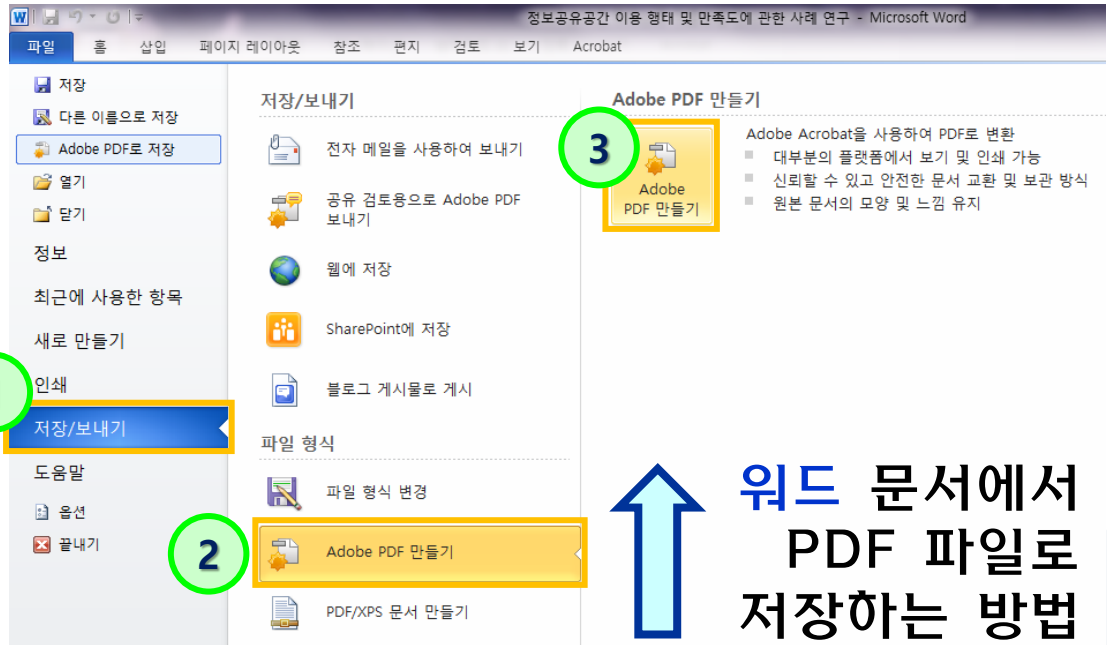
정보공유공간 이용 행태 및 만족도에 관한 사례 연구 - Microsoft Word

파일 홈 삽입 페이지 레이아웃 참조 편지 검토 보기 Acrobat

저장
다른 이름으로 저장
Adobe PDF로 저장
열기
닫기
정보
최근에 사용한 항목
새로 만들기
인쇄
저장/보내기
도움말
옵션
끝내기

저장/보내기

전자 메일을 사용하여 보내기
공유 검토용으로 Adobe PDF 보내기
웹에 저장
SharePoint에 저장
블로그 게시물로 게시

파일 형식

파일 형식 변경
2
Adobe PDF 만들기
PDF/XPS 문서 만들기

Adobe PDF 만들기

3
Adobe PDF 만들기

Adobe Acrobat을 사용하여 PDF로 변환
대부분의 플랫폼에서 보기 및 인쇄 가능
신뢰할 수 있고 안전한 문서 교환 및 보관 방식
원본 문서의 모양 및 느낌 유지

워드 문서에서 PDF 파일로 저장하는 방법